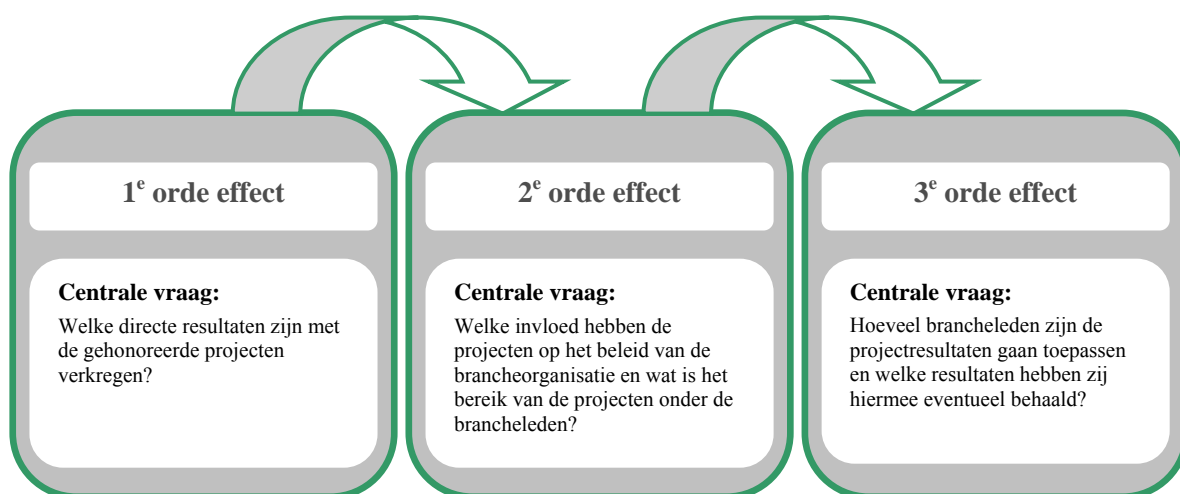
1$^{e}$ orde effect

Centrale vraag:

Welke directe resultaten zijn met de gehonoreerde projecten verkregen?

2$^{e}$ orde effect

Centrale vraag:

Welke invloed hebben de projecten op het beleid van de brancheorganisatie en wat is het bereik van de projecten onder de brancheleden?

3$^{e}$ orde effect

Centrale vraag:

Hoeveel brancheleden zijn de projectresultaten gaan toepassen en welke resultaten hebben zij hiermee eventueel behaald?